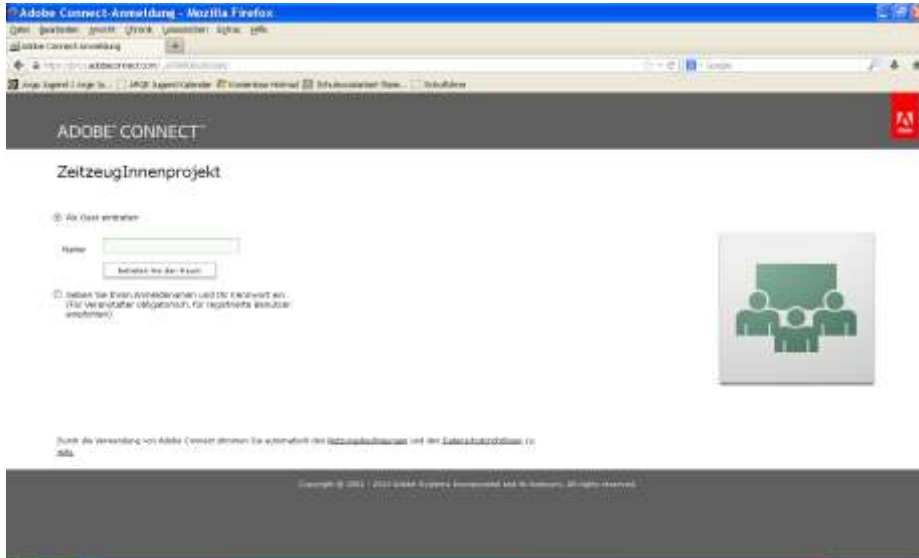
Adobe Connect-Anmeldung - Mozilla Firefox
Datei Bearbeiten Ansicht Chronik Lesezeichen Extras Hilfe
Adobe Connect-Anmeldung
http://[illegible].adobeconnect.com/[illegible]
Google
Argo Jugend | Argo Ju... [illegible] Jugend Kalender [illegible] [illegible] Schulsozialarbeit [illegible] Schulführer

ADOBE® CONNECT™

Adobe

ZeitzeugInnenprojekt

Als Gast eintreten

Name

Betreten Sie den Raum

Geben Sie Ihren Anmeldenamen und Ihr Kennwort ein. (Für Veranstalter obligatorisch, für registrierte Benutzer empfohlen)

Durch die Verwendung von Adobe Connect stimmen Sie automatisch den Nutzungsbedingungen und den Datenschutzrichtlinien zu. Hilfe

Copyright © 2001 - 2012 Adobe Systems Incorporated and its licensors. All rights reserved.